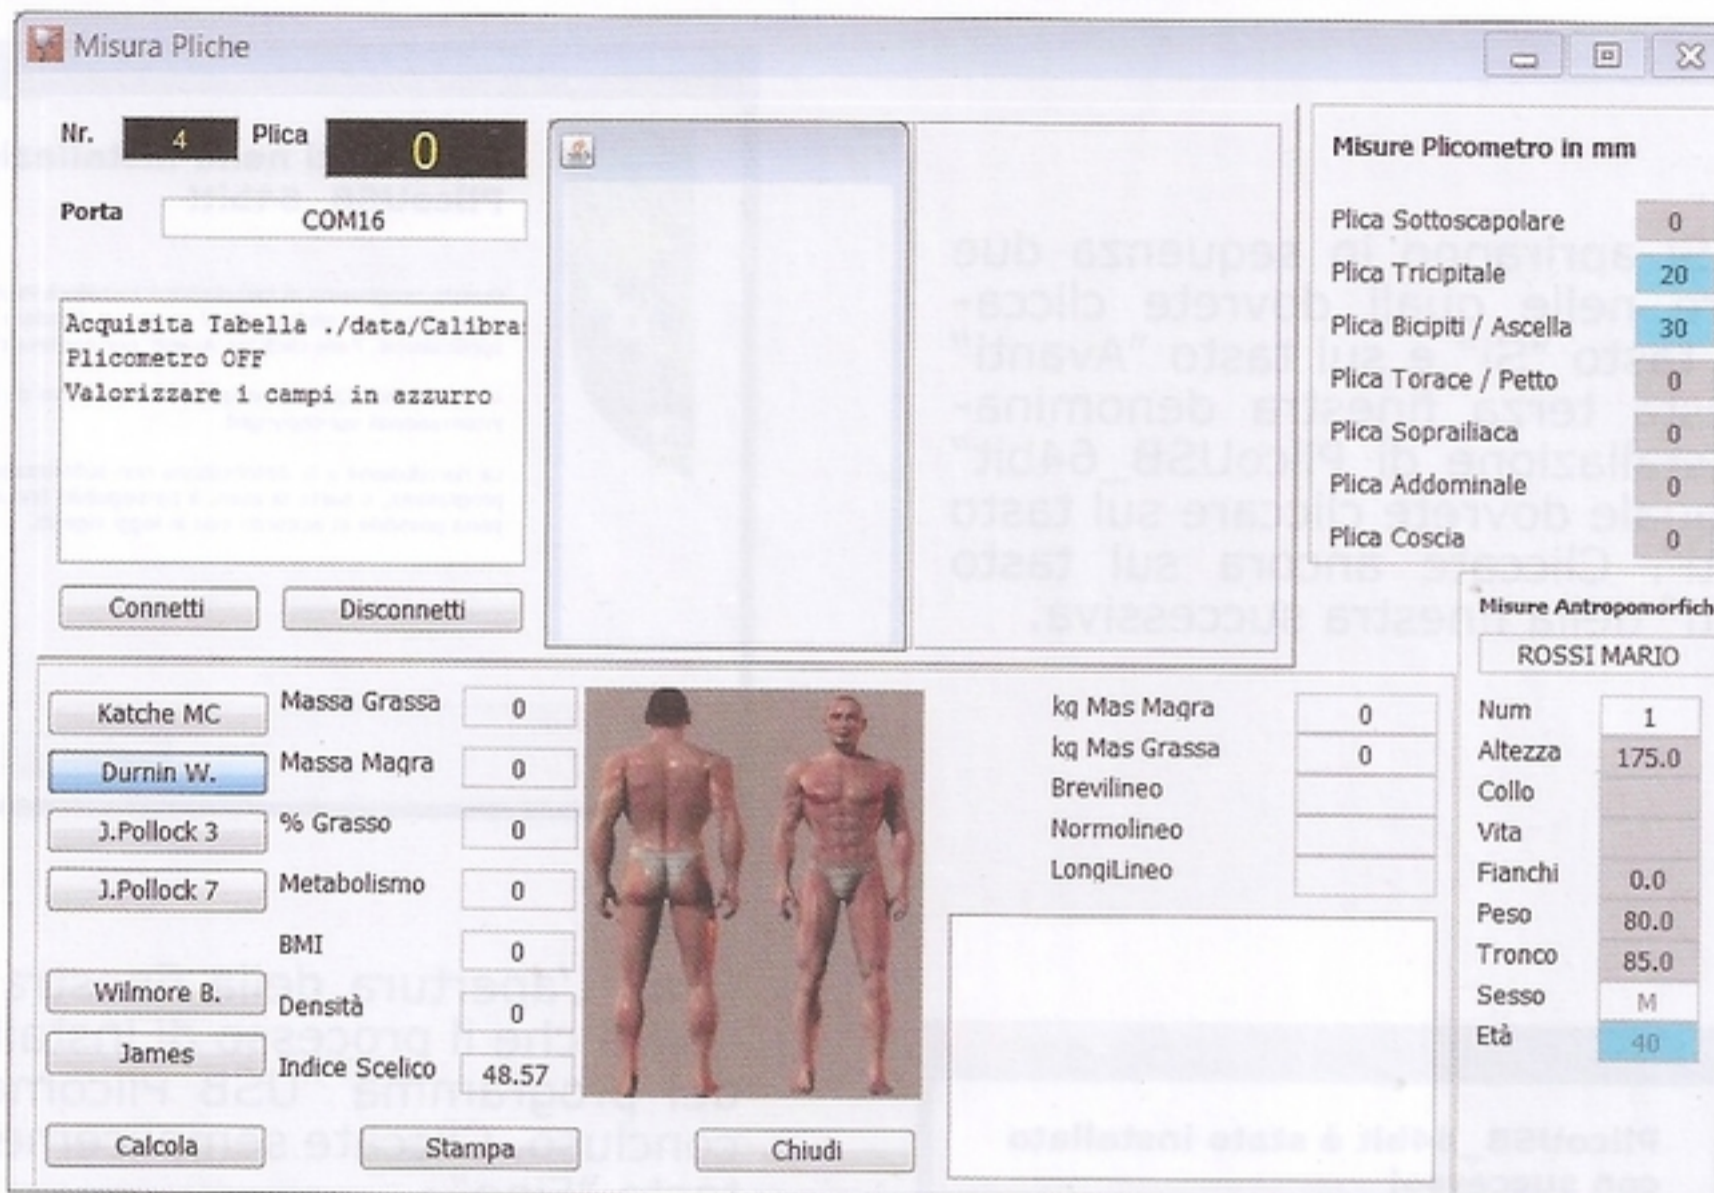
Misura Pliche

Nr. 4 Plica 0

Porta COM16

Acquisita Tabella ./data/Calibra
Plicometro OFF
Valorizzare i campi in azzurro

Connetti Disconnetti

Misure Plicometro in mm

| | |
|---|---|
| Plica Sottoscapolare | 0 |
| Plica Tricipitale | 20 |
| Plica Bicipiti / Ascella | 30 |
| Plica Torace / Petto | 0 |
| Plica Soprailiaca | 0 |
| Plica Addominale | 0 |
| Plica Coscia | 0 |

Misure Antropomorfich

ROSSI MARIO

| | |
|---|---|
| Num | 1 |
| Altezza | 175.0 |
| Collo | |
| Vita | |
| Fianchi | 0.0 |
| Peso | 80.0 |
| Tronco | 85.0 |
| Sesso | M |
| Età | 40 |

Katche MC
Durnin W.
J.Pollock 3
J.Pollock 7
Wilmore B.
James
Calcola

| | |
|---|---|
| Massa Grassa | 0 |
| Massa Magra | 0 |
| % Grasso | 0 |
| Metabolismo | 0 |
| BMI | 0 |
| Densità | 0 |
| Indice Scelico | 48.57 |

| | |
|---|---|
| kg Mas Magra | 0 |
| kg Mas Grassa | 0 |
| Brevilineo | |
| Normolineo | |
| LongiLineo | |

Stampa Chiudi